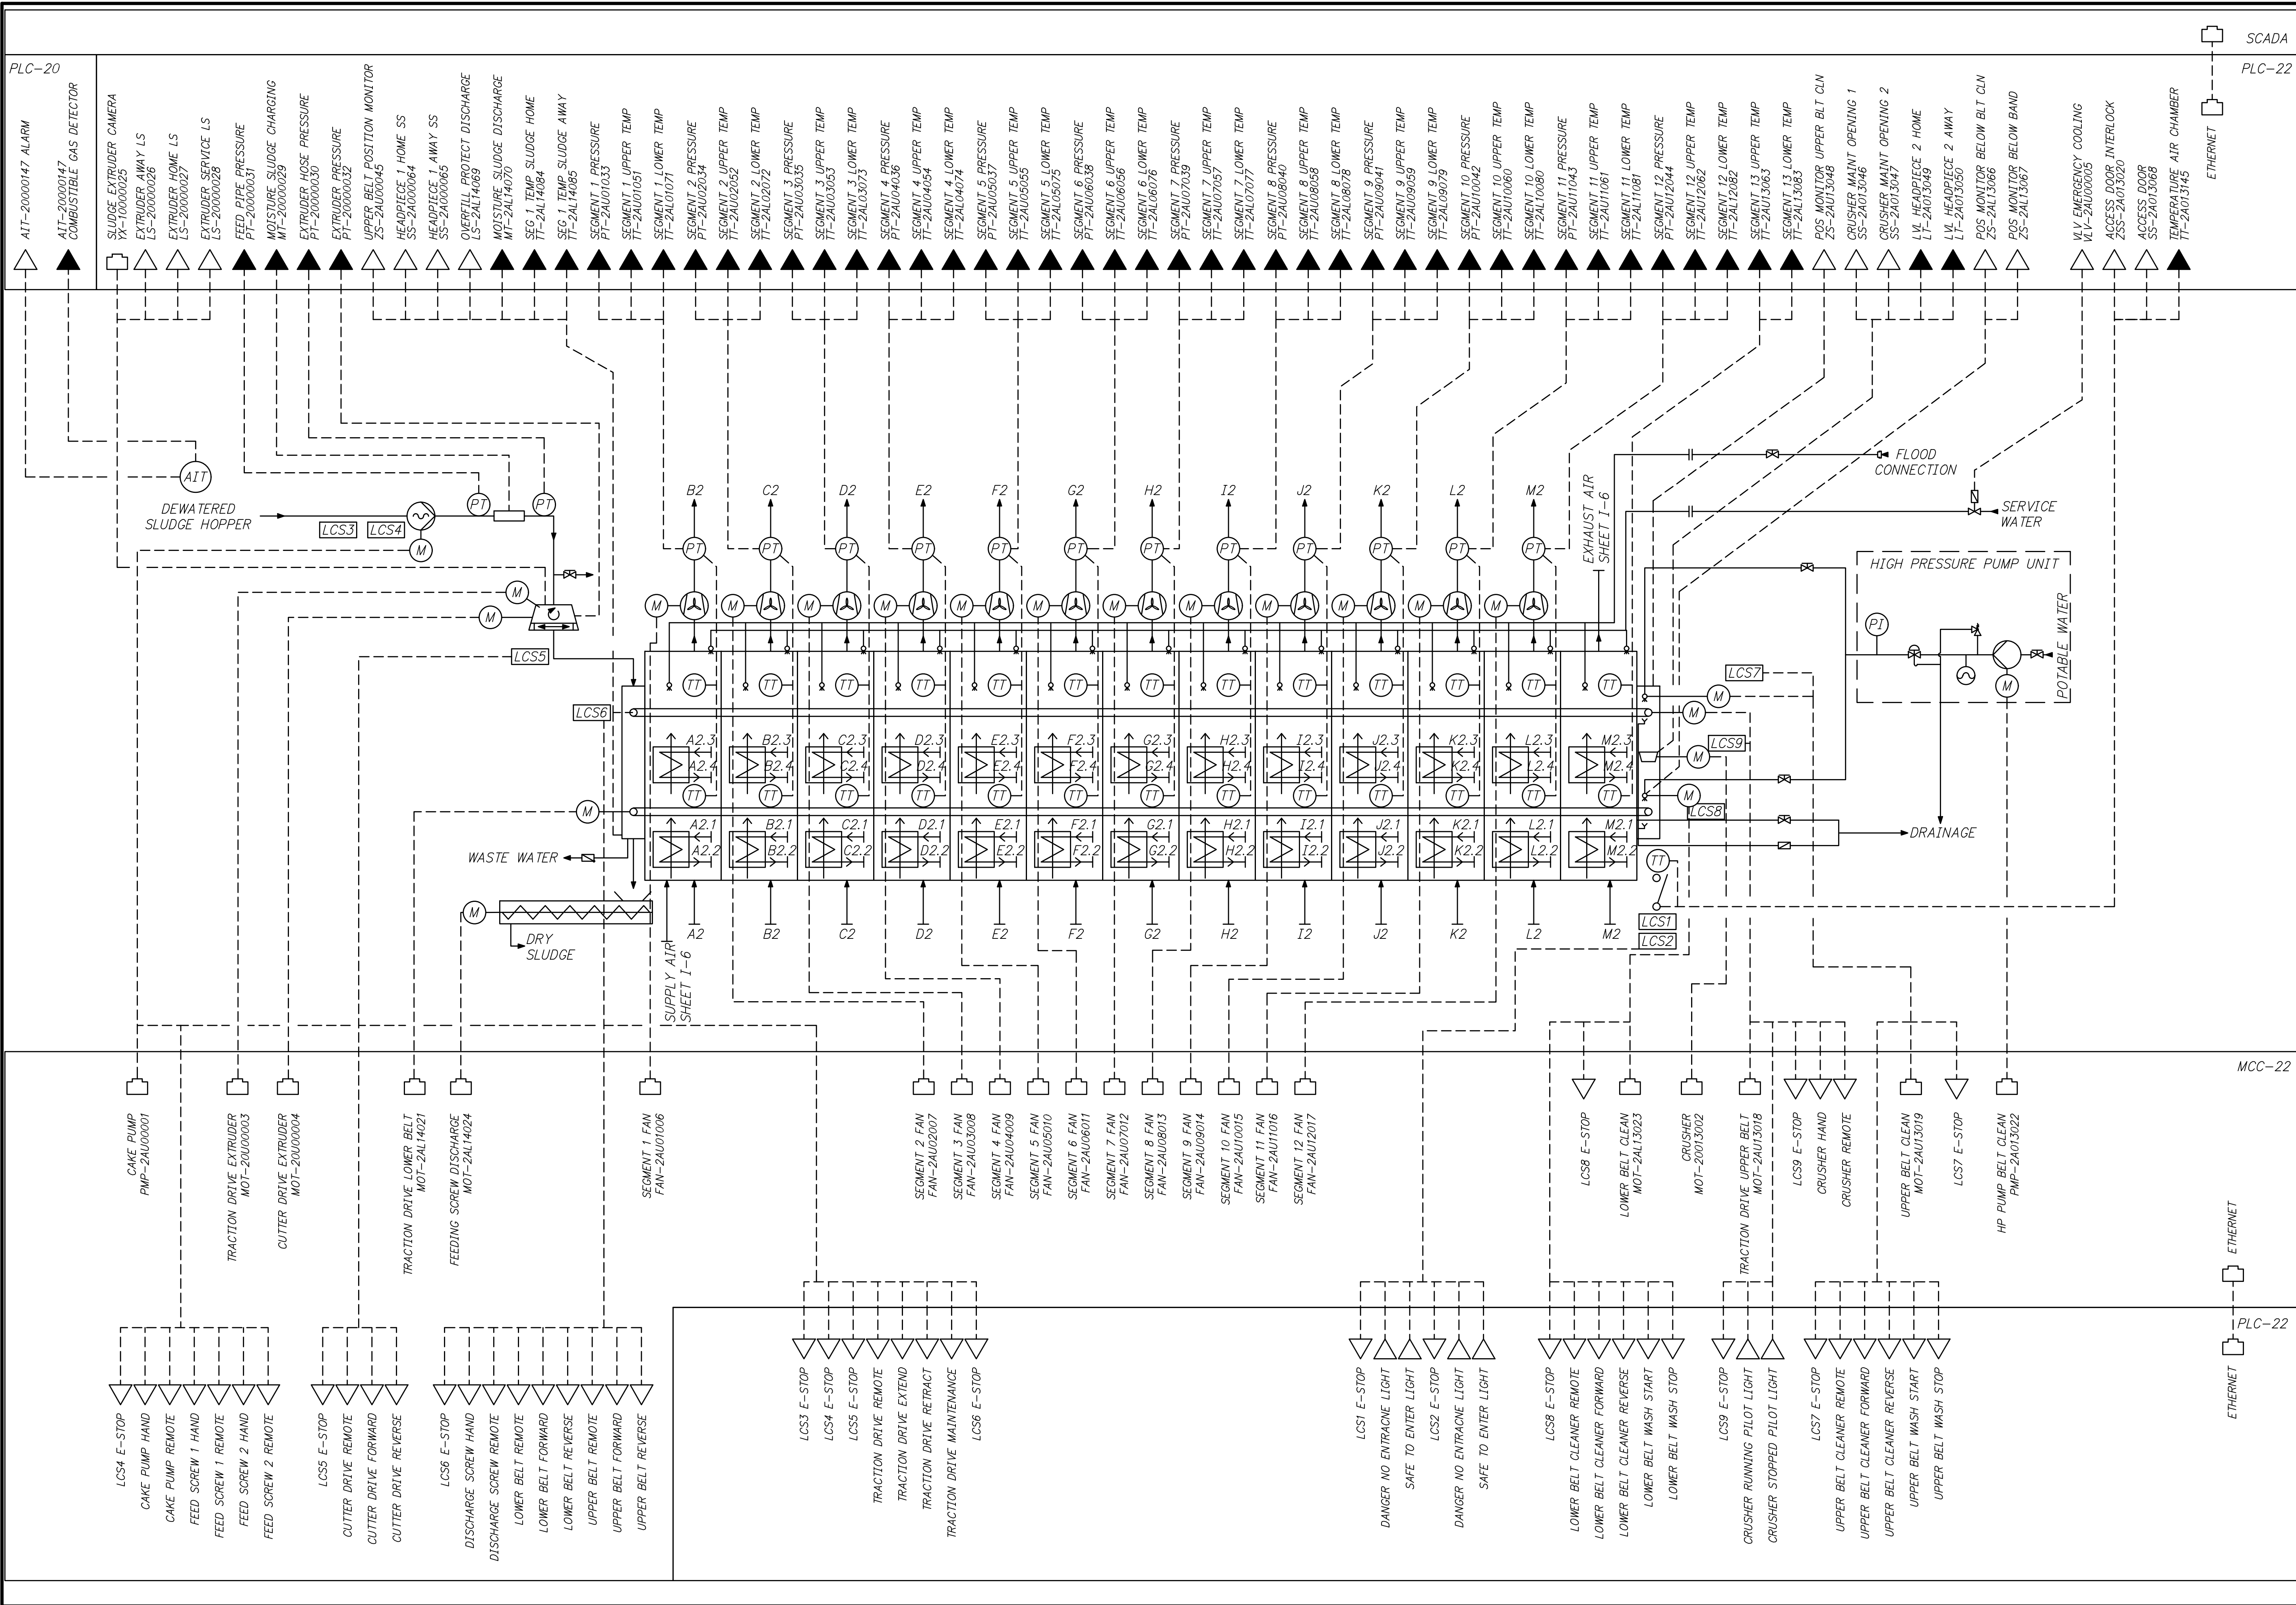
SCADA

PLC-20

PLC-22

AIT-20000147 ALARM
AIT-20000147 COMBUSTIBLE GAS DETECTOR
SLUDGE EXTRUDER CAMERA YX-10000025
EXTRUDER AWAY LS LS-20000026
EXTRUDER HOME LS LS-20000027
EXTRUDER SERVICE LS LS-20000028
FEED PIPE PRESSURE PT-20000031
MOISTURE SLUDGE CHARGING MT-20000029
EXTRUDER HOSE PRESSURE PT-20000030
EXTRUDER PRESSURE PT-20000032
UPPER BELT POSITION MONITOR ZS-2AU00045
HEADPIECE 1 HOME SS SS-2A000064
HEADPIECE 1 AWAY SS SS-2A000065
OVERFILL PROTECT DISCHARGE LS-2AL14069
MOISTURE SLUDGE DISCHARGE MT-2AL14070
SEG 1 TEMP SLUDGE HOME TT-2AL14084
SEG 1 TEMP SLUDGE AWAY TT-2AL14085
SEGMENT 1 PRESSURE PT-2AU01033
SEGMENT 1 UPPER TEMP TT-2AU01051
SEGMENT 1 LOWER TEMP TT-2AL01071
SEGMENT 2 PRESSURE PT-2AU02034
SEGMENT 2 UPPER TEMP TT-2AU02052
SEGMENT 2 LOWER TEMP TT-2AL02072
SEGMENT 3 PRESSURE PT-2AU03035
SEGMENT 3 UPPER TEMP TT-2AU03053
SEGMENT 3 LOWER TEMP TT-2AL03073
SEGMENT 4 PRESSURE PT-2AU04036
SEGMENT 4 UPPER TEMP TT-2AU04054
SEGMENT 4 LOWER TEMP TT-2AL04074
SEGMENT 5 PRESSURE PT-2AU05037
SEGMENT 5 UPPER TEMP TT-2AU05055
SEGMENT 5 LOWER TEMP TT-2AL05075
SEGMENT 6 PRESSURE PT-2AU06038
SEGMENT 6 UPPER TEMP TT-2AU06056
SEGMENT 6 LOWER TEMP TT-2AL06076
SEGMENT 7 PRESSURE PT-2AU07039
SEGMENT 7 UPPER TEMP TT-2AU07057
SEGMENT 7 LOWER TEMP TT-2AL07077
SEGMENT 8 PRESSURE PT-2AU08040
SEGMENT 8 UPPER TEMP TT-2AU08058
SEGMENT 8 LOWER TEMP TT-2AL08078
SEGMENT 9 PRESSURE PT-2AU09041
SEGMENT 9 UPPER TEMP TT-2AU09059
SEGMENT 9 LOWER TEMP TT-2AL09079
SEGMENT 10 PRESSURE PT-2AU10042
SEGMENT 10 UPPER TEMP TT-2AU10060
SEGMENT 10 LOWER TEMP TT-2AL10080
SEGMENT 11 PRESSURE PT-2AU11043
SEGMENT 11 UPPER TEMP TT-2AU11061
SEGMENT 11 LOWER TEMP TT-2AL11081
SEGMENT 12 PRESSURE PT-2AU12044
SEGMENT 12 UPPER TEMP TT-2AU12062
SEGMENT 12 LOWER TEMP TT-2AL12082
SEGMENT 13 UPPER TEMP TT-2AU13063
SEGMENT 13 LOWER TEMP TT-2AL13083
POS MONITOR UPPER BLT CLN ZS-2AU13048
CRUSHER MAINT OPENING 1 SS-2AU13046
CRUSHER MAINT OPENING 2 SS-2A013047
LVL HEADPIECE 2 HOME LT-2A013049
LVL HEADPIECE 2 AWAY LT-2A013050
POS MONITOR BELOW BLT CLN ZS-2AL13066
POS MONITOR BELOW BAND ZS-2AL13067
VLV EMERGENCY COOLING VLV-2AU00005
ACCESS DOOR INTERLOCK ZSS-2A013020
ACCESS DOOR SS-2A013068
TEMPERATURE AIR CHAMBER TT-2A013145
ETHERNET

AIT
DEWATERED SLUDGE HOPPER
LCS3
LCS4
M
PT
PT
LCS5
LCS6
M
M
M
WASTE WATER
M
DRY SLUDGE
SUPPLY AIR SHEET I-6
EXHAUST AIR SHEET I-6
FLOOD CONNECTION
SERVICE WATER
HIGH PRESSURE PUMP UNIT
PI
POTABLE WATER
LCS7
LCS9
LCS8
DRAINAGE
LCS1
LCS2
TT

B2 C2 D2 E2 F2 G2 H2 I2 J2 K2 L2 M2
PT PT PT PT PT PT PT PT PT PT PT PT
TT
A2.3 A2.4 B2.3 B2.4 C2.3 C2.4 D2.3 D2.4 E2.3 E2.4 F2.3 F2.4 G2.3 G2.4 H2.3 H2.4 I2.3 I2.4 J2.3 J2.4 K2.3 K2.4 L2.3 L2.4 M2.3 M2.4
A2.1 A2.2 B2.1 B2.2 C2.1 C2.2 D2.1 D2.2 E2.1 E2.2 F2.1 F2.2 G2.1 G2.2 H2.1 H2.2 I2.1 I2.2 J2.1 J2.2 K2.1 K2.2 L2.1 L2.2 M2.1 M2.2
A2 B2 C2 D2 E2 F2 G2 H2 I2 J2 K2 L2 M2

MCC-22

CAKE PUMP PMP-2AU00001
TRACTION DRIVE EXTRUDER MOT-20U00003
CUTTER DRIVE EXTRUDER MOT-20U00004
TRACTION DRIVE LOWER BELT MOT-2AL14021
FEEDING SCREW DISCHARGE MOT-2AL14024
SEGMENT 1 FAN FAN-2AU01006
SEGMENT 2 FAN FAN-2AU02007
SEGMENT 3 FAN FAN-2AU03008
SEGMENT 4 FAN FAN-2AU04009
SEGMENT 5 FAN FAN-2AU05010
SEGMENT 6 FAN FAN-2AU06011
SEGMENT 7 FAN FAN-2AU07012
SEGMENT 8 FAN FAN-2AU08013
SEGMENT 9 FAN FAN-2AU09014
SEGMENT 10 FAN FAN-2AU10015
SEGMENT 11 FAN FAN-2AU11016
SEGMENT 12 FAN FAN-2AU12017
LCS8 E-STOP
LOWER BELT CLEAN MOT-2AL13023
CRUSHER MOT-20013002
TRACTION DRIVE UPPER BELT MOT-2AU13018
LCS9 E-STOP
CRUSHER HAND
CRUSHER REMOTE
UPPER BELT CLEAN MOT-2AU13019
LCS7 E-STOP
HP PUMP BELT CLEAN PMP-2A013022

ETHERNET
PLC-22
ETHERNET

LCS4 E-STOP
CAKE PUMP HAND
CAKE PUMP REMOTE
FEED SCREW 1 REMOTE
FEED SCREW 1 HAND
FEED SCREW 2 HAND
FEED SCREW 2 REMOTE
LCS5 E-STOP
CUTTER DRIVE REMOTE
CUTTER DRIVE FORWARD
CUTTER DRIVE REVERSE
LCS6 E-STOP
DISCHARGE SCREW HAND
DISCHARGE SCREW REMOTE
LOWER BELT REMOTE
LOWER BELT FORWARD
LOWER BELT REVERSE
UPPER BELT REMOTE
UPPER BELT FORWARD
UPPER BELT REVERSE
LCS3 E-STOP
LCS4 E-STOP
LCS5 E-STOP
TRACTION DRIVE REMOTE
TRACTION DRIVE EXTEND
TRACTION DRIVE RETRACT
TRACTION DRIVE MAINTENANCE
LCS6 E-STOP
LCS1 E-STOP
DANGER NO ENTRACNE LIGHT
SAFE TO ENTER LIGHT
LCS2 E-STOP
DANGER NO ENTRACNE LIGHT
SAFE TO ENTER LIGHT
LCS8 E-STOP
LOWER BELT CLEANER REMOTE
LOWER BELT CLEANER FORWARD
LOWER BELT CLEANER REVERSE
LOWER BELT WASH START
LOWER BELT WASH STOP
LCS9 E-STOP
CRUSHER RUNNING PILOT LIGHT
CRUSHER STOPPED PILOT LIGHT
LCS7 E-STOP
UPPER BELT CLEANER REMOTE
UPPER BELT CLEANER FORWARD
UPPER BELT CLEANER REVERSE
UPPER BELT WASH START
UPPER BELT WASH STOP